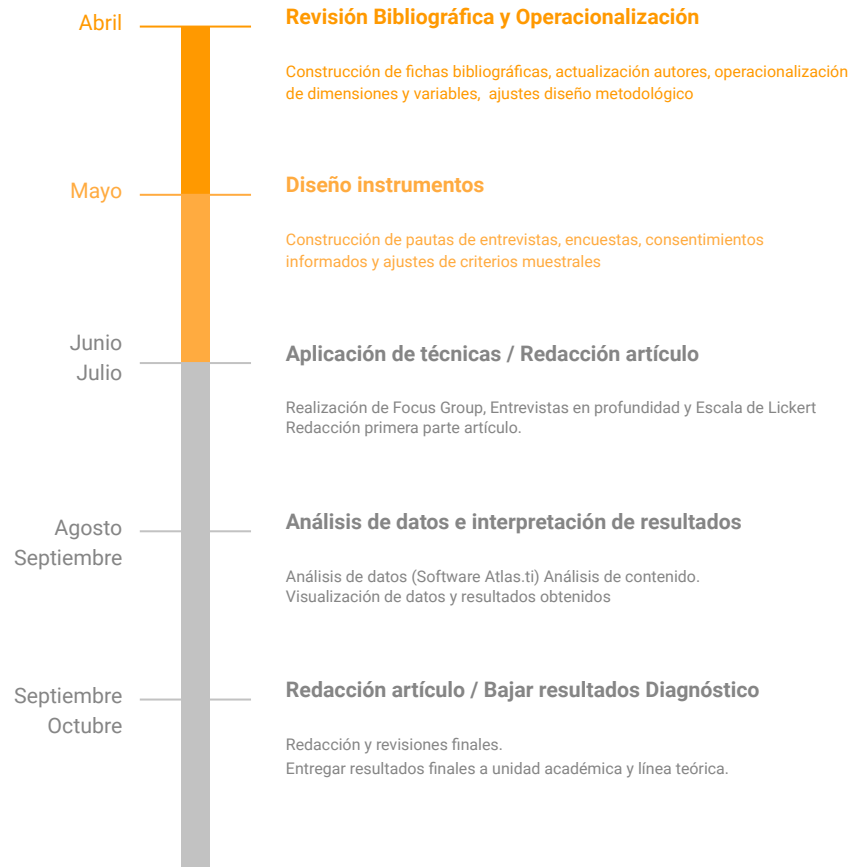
Abril

Revisión Bibliográfica y Operacionalización

Construcción de fichas bibliográficas, actualización autores, operacionalización de dimensiones y variables, ajustes diseño metodológico

Mayo

Diseño instrumentos

Construcción de pautas de entrevistas, encuestas, consentimientos informados y ajustes de criterios muestrales

Junio
Julio

Aplicación de técnicas / Redacción artículo

Realización de Focus Group, Entrevistas en profundidad y Escala de Lickert
Redacción primera parte artículo.

Agosto
Septiembre

Análisis de datos e interpretación de resultados

Análisis de datos (Software Atlas.ti) Análisis de contenido.
Visualización de datos y resultados obtenidos

Septiembre
Octubre

Redacción artículo / Bajar resultados Diagnóstico

Redacción y revisiones finales.
Entregar resultados finales a unidad académica y línea teórica.